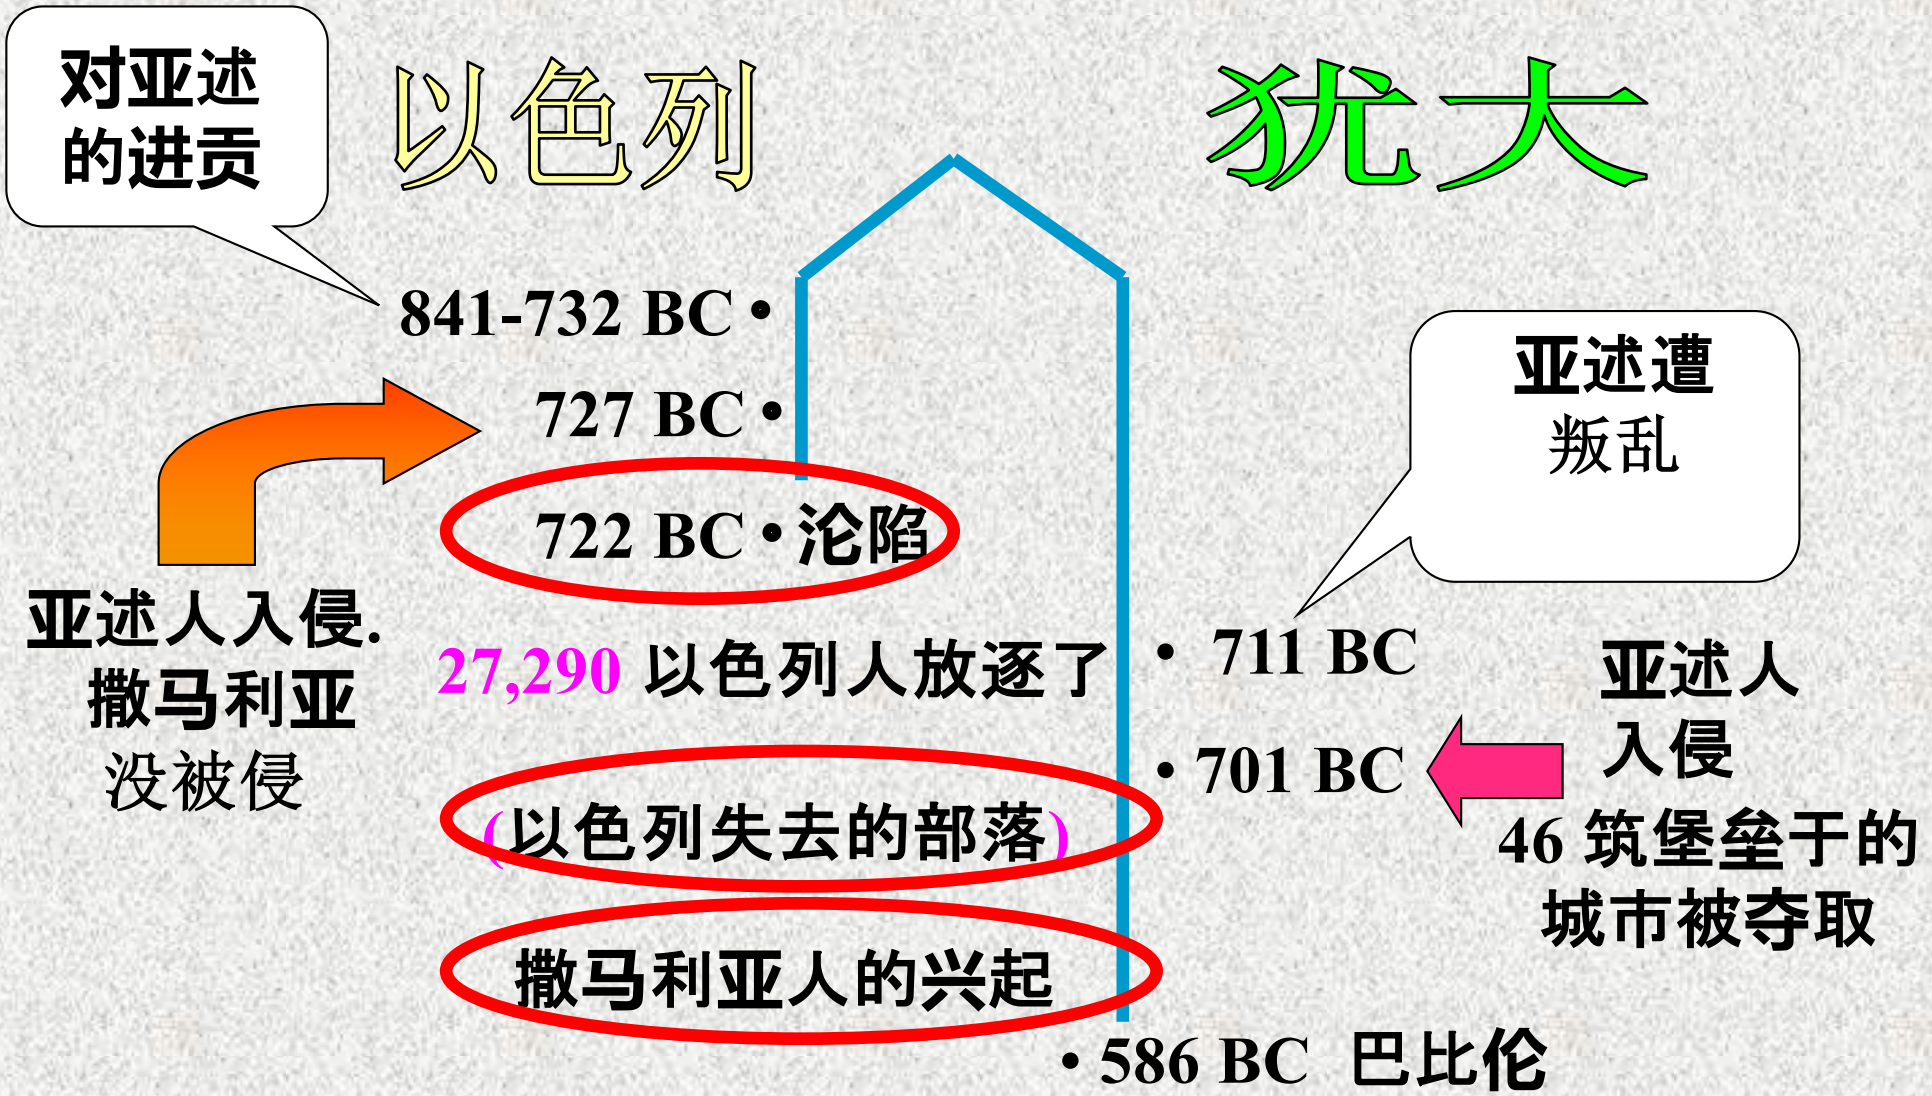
对亚述的进贡

以色列

犹大

841-732 BC •

727 BC •

722 BC • 沦陷

亚述遭叛乱

亚述人入侵.
撒马利亚
没被侵

27,290 以色列人放逐了

• 711 BC

• 701 BC

亚述人入侵

46 筑堡垒于的城市被夺取

(以色列失去的部落)

撒马利亚人的兴起

• 586 BC 巴比伦